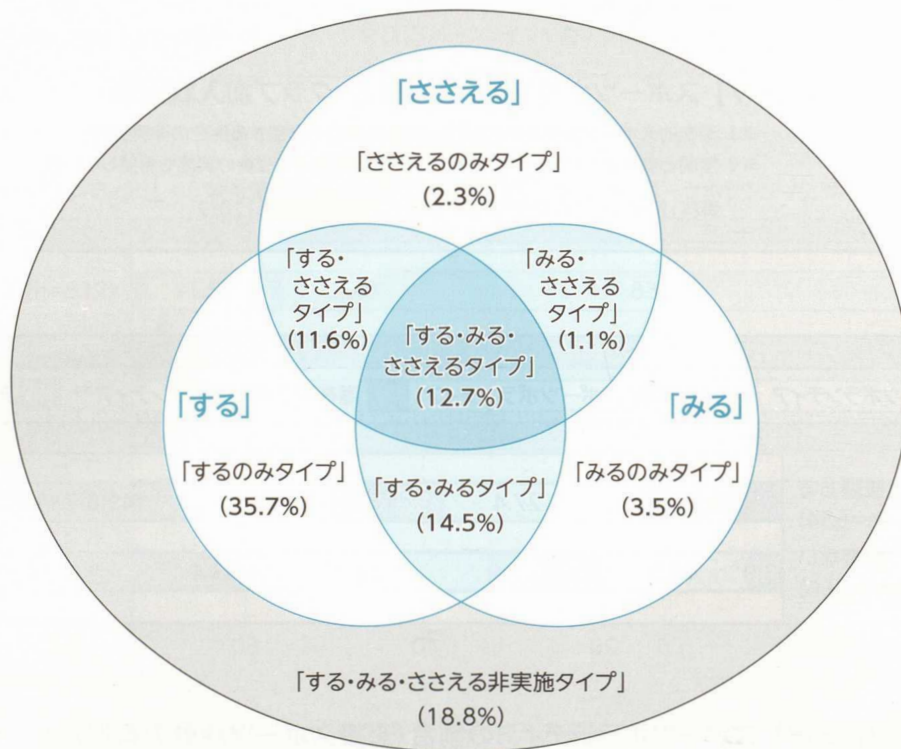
「ささえる」

「ささえるのみタイプ」
(2.3%)

「する・ささえるタイプ」
(11.6%)

「みる・ささえるタイプ」
(1.1%)

「する・みる・ささえるタイプ」
(12.7%)

「する」

「みる」

「するのみタイプ」
(35.7%)

「する・みるタイプ」
(14.5%)

「みるのみタイプ」
(3.5%)

「する・みる・ささえる非実施タイプ」
(18.8%)